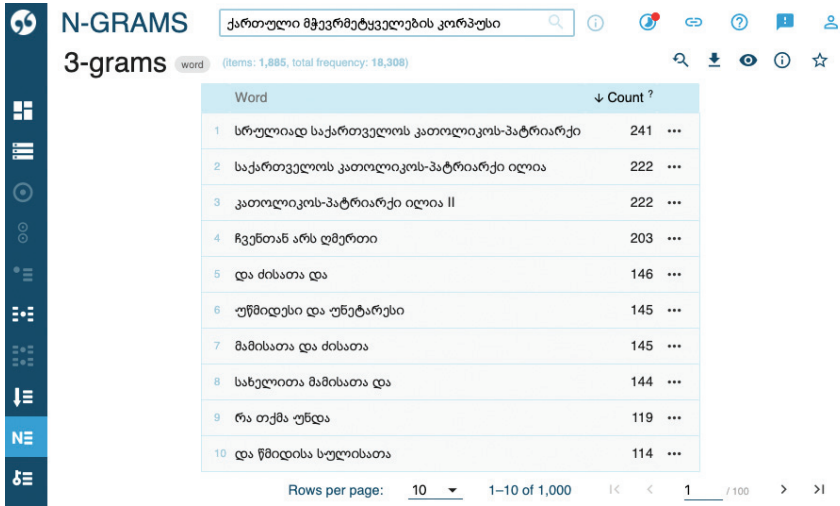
N-GRAMS

ქართული მჭევრმეტყველების კორპუსი

3-grams word (items: 1,885, total frequency: 18,308)

| | Word | ↓ Count ? | |
|---|---|---|---|
| 1 | სრულიად საქართველოს კათოლიკოს-პატრიარქი | 241 | ··· |
| 2 | საქართველოს კათოლიკოს-პატრიარქი ილია | 222 | ··· |
| 3 | კათოლიკოს-პატრიარქი ილია II | 222 | ··· |
| 4 | ჩვენთან არს ღმერთი | 203 | ··· |
| 5 | და ძისათა და | 146 | ··· |
| 6 | უწმიდესი და უნეტარესი | 145 | ··· |
| 7 | მამისათა და ძისათა | 145 | ··· |
| 8 | სახელითა მამისათა და | 144 | ··· |
| 9 | რა თქმა უნდა | 119 | ··· |
| 10 | და წმიდისა სულისათა | 114 | ··· |

Rows per page: 10 1–10 of 1,000 1 /100